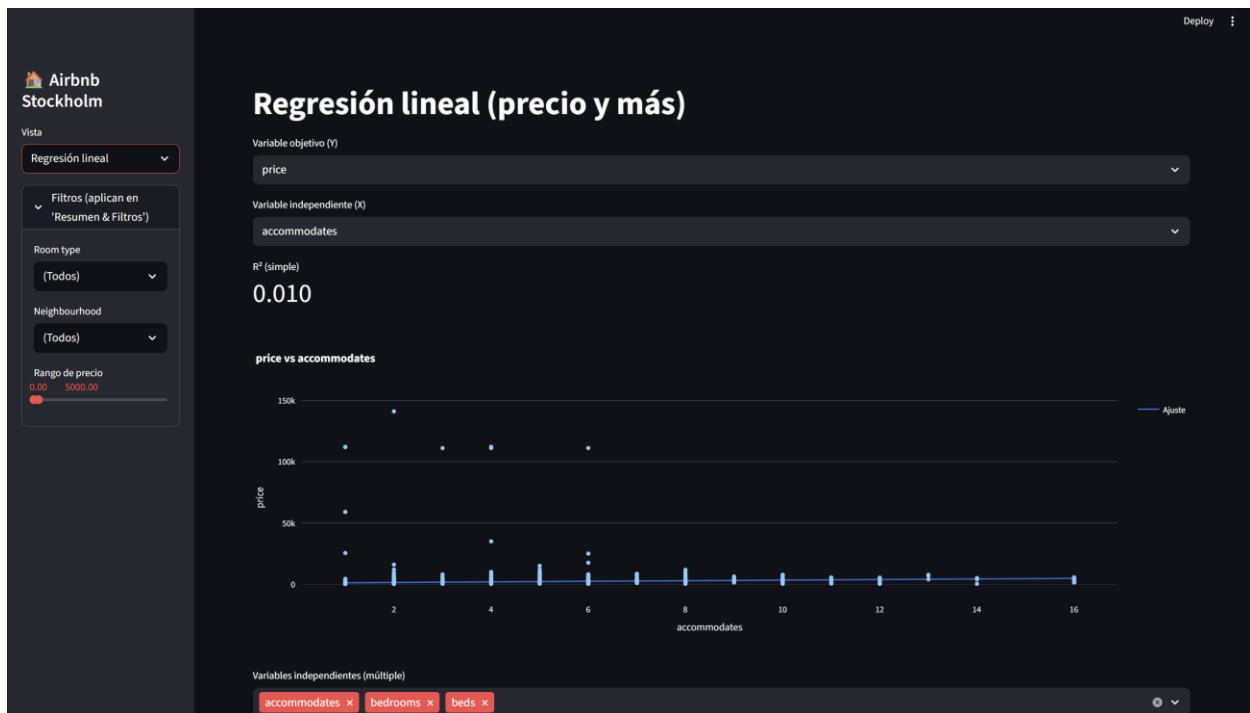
Deploy

🏠 Airbnb Stockholm

Vista

Regresión lineal

Filtros (aplican en 'Resumen & Filtros')

Room type

(Todos)

Neighbourhood

(Todos)

Rango de precio

0.00 5000.00

Regresión lineal (precio y más)

Variable objetivo (Y)

price

Variable independiente (X)

accommodates

R² (simple)

0.010

price vs accommodates

150k
100k
50k
0

price

2 4 6 8 10 12 14 16

accommodates

Ajuste

Variables independientes (múltiple)

accommodates × bedrooms × beds ×